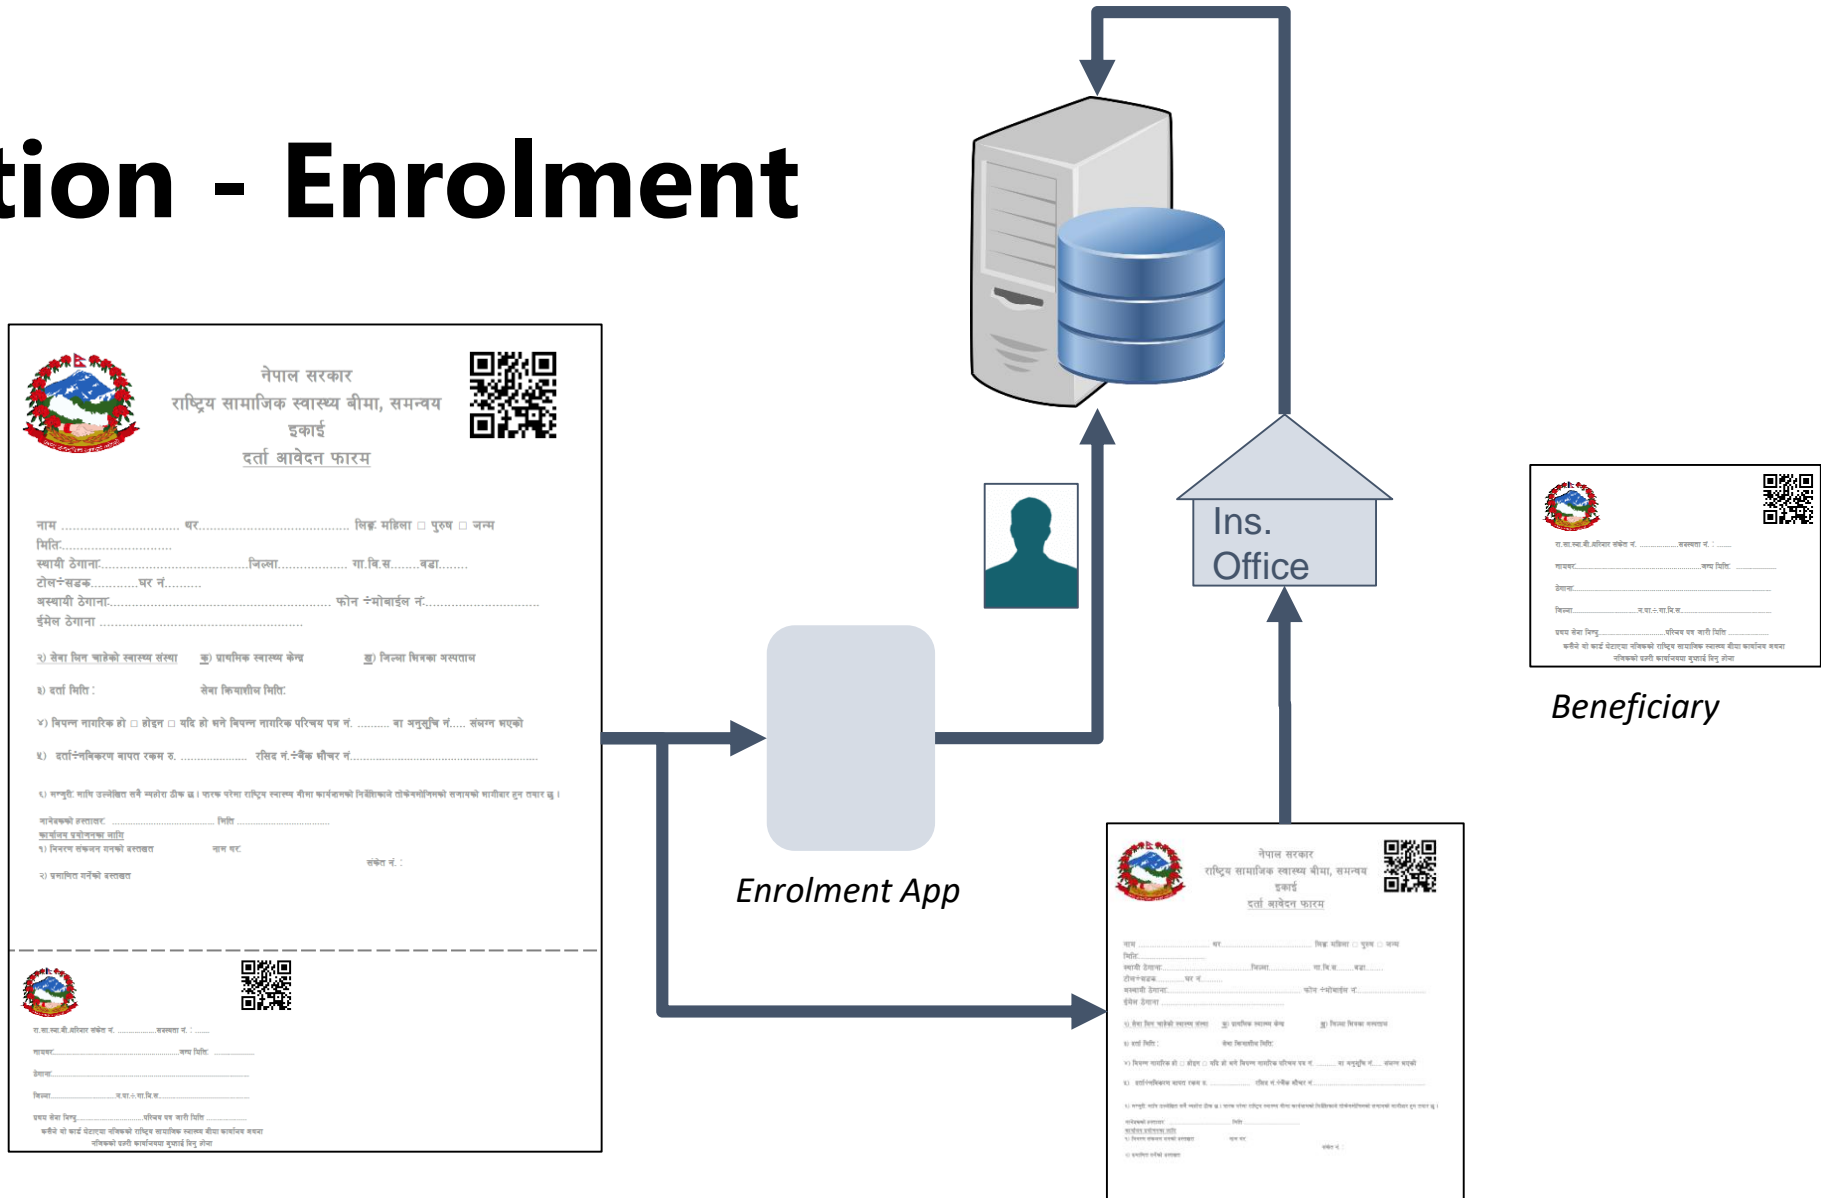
tion - Enrolment

नेपाल सरकार
राष्ट्रिय सामाजिक स्वास्थ्य बीमा, समन्वय इकाई
दर्ता आवेदन फारम

नाम ........................ थर........................ लिङ्ग: महिला □ पुरुष □ जन्म मिति......................
स्थायी ठेगाना......................जिल्ला.................. गा.वि.स.......वडा.......
टोल÷सडक...........घर नं.........
अस्थायी ठेगाना.............................. फोन ÷मोबाईल नं.......................
ईमेल ठेगाना ...........................

२) सेवा लिन चाहेको स्वास्थ्य संस्था क) प्राथमिक स्वास्थ्य केन्द्र ख) जिल्ला चिकित्सा अस्पताल

३) दर्ता मिति : सेवा क्रियाशील मिति:

४) विपन्न नागरिक हो □ होइन □ यदि हो भने विपन्न नागरिक परिचय पत्र नं. ......... वा अनुसुचि नं...... संलग्न भएको

५) दर्ता÷नविकरण बापत रकम रु. .................. रसिद नं.÷बैंक भौचर नं.................

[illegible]

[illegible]

Ins.
Office

नेपाल सरकार
राष्ट्रिय सामाजिक स्वास्थ्य बीमा, समन्वय इकाई
दर्ता आवेदन फारम

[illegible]

Enrolment App

Beneficiary